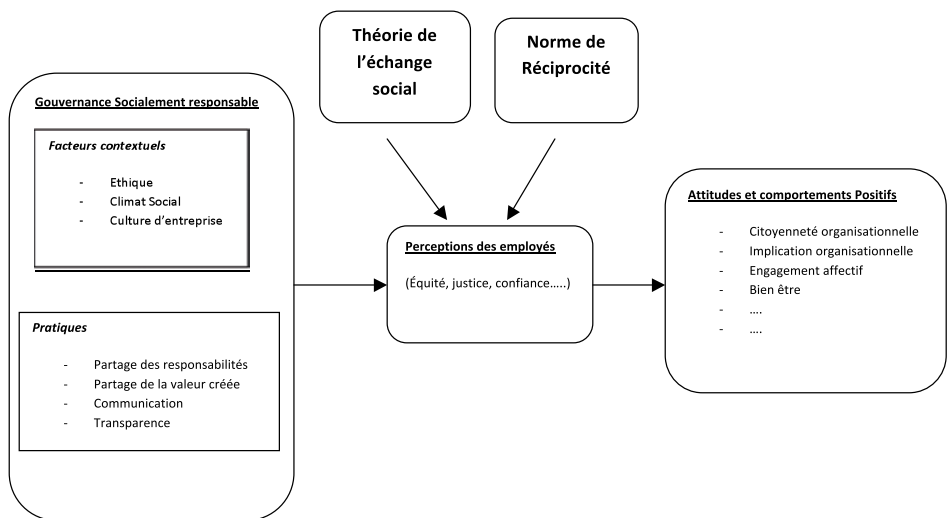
Théorie de l’échange social

Norme de Réciprocité

Gouvernance Socialement responsable

Facteurs contextuels

- Ethique
- Climat Social
- Culture d’entreprise

Pratiques

- Partage des responsabilités
- Partage de la valeur créée
- Communication
- Transparence

Perceptions des employés

(Équité, justice, confiance…..)

Attitudes et comportements Positifs

- Citoyenneté organisationnelle
- Implication organisationnelle
- Engagement affectif
- Bien être
- ….
- ….